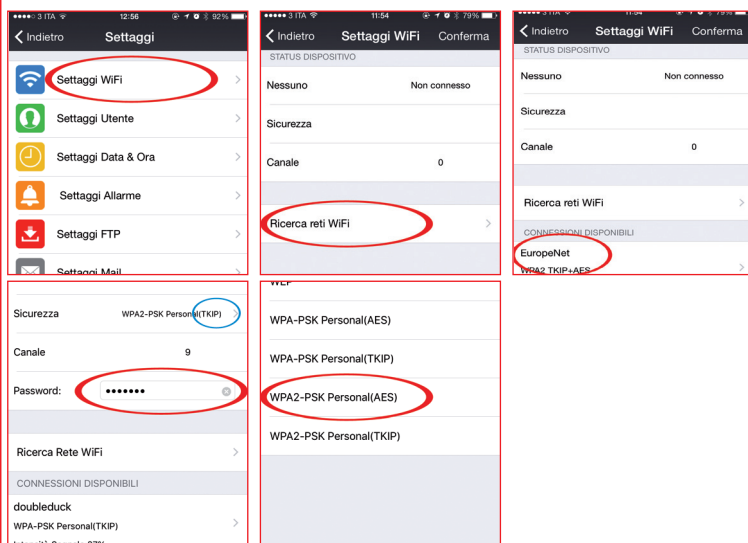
●●●●○ 3 ITA 12:56 92%
Indietro Settaggi
Settaggi WiFi
Settaggi Utente
Settaggi Data & Ora
Settaggi Allarme
Settaggi FTP
Settaggi Mail

●●●●○ 3 ITA 11:54 79%
Indietro Settaggi WiFi Conferma
STATUS DISPOSITIVO
Nessuno Non connesso
Sicurezza
Canale 0
Ricerca reti WiFi

Indietro Settaggi WiFi Conferma
STATUS DISPOSITIVO
Nessuno Non connesso
Sicurezza
Canale 0
Ricerca reti WiFi
CONNESSIONI DISPONIBILI
EuropeNet
WPA2 TKIP+AES

Sicurezza WPA2-PSK Personal(TKIP)
Canale 9
Password: •••••••
Ricerca Rete WiFi
CONNESSIONI DISPONIBILI
doubleduck
WPA-PSK Personal(TKIP)
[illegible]

WEP
WPA-PSK Personal(AES)
WPA-PSK Personal(TKIP)
WPA2-PSK Personal(AES)
WPA2-PSK Personal(TKIP)